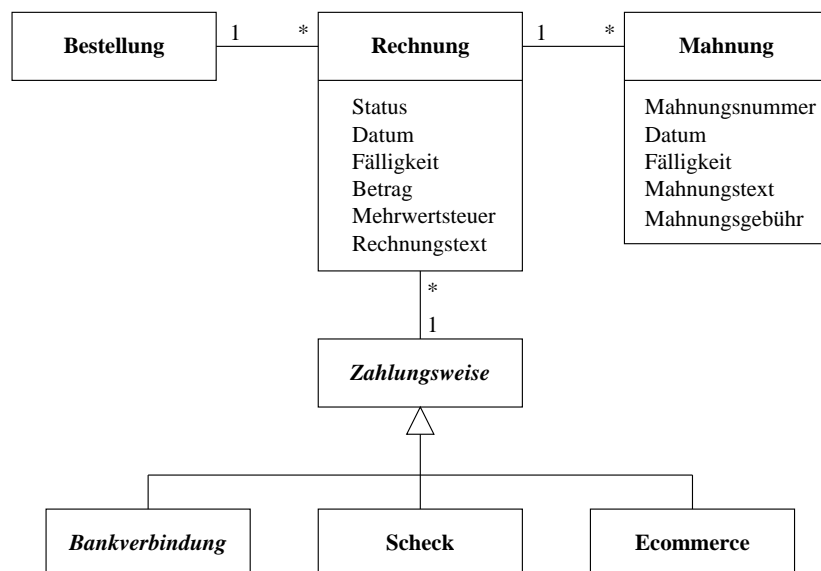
Bestellung
1
*
Rechnung
1
*
Mahnung

Status
Datum
Fälligkeit
Betrag
Mehrwertsteuer
Rechnungstext

Mahnungsnummer
Datum
Fälligkeit
Mahnungstext
Mahnungsgebühr

*
1
Zahlungsweise

Bankverbindung
Scheck
Ecommerce